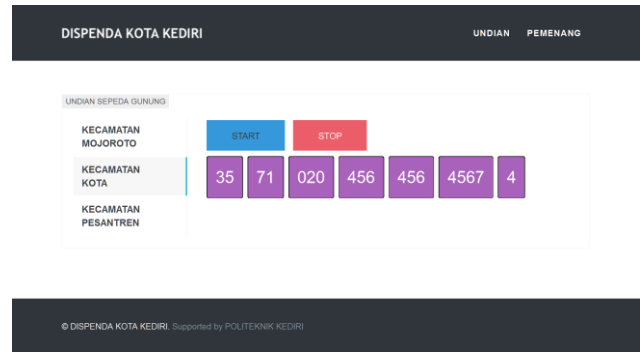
DISPENDA KOTA KEDIRI

UNDIAN PEMENANG

UNDIAN SEPEDA GUNUNG

KECAMATAN MOJOROTO

KECAMATAN KOTA

KECAMATAN PESANTREN

START

STOP

| 35 | 71 | 020 | 456 | 456 | 4567 | 4 |
|---|---|---|---|---|---|---|

© DISPENDA KOTA KEDIRI. Supported by POLITEKNIK KEDIRI